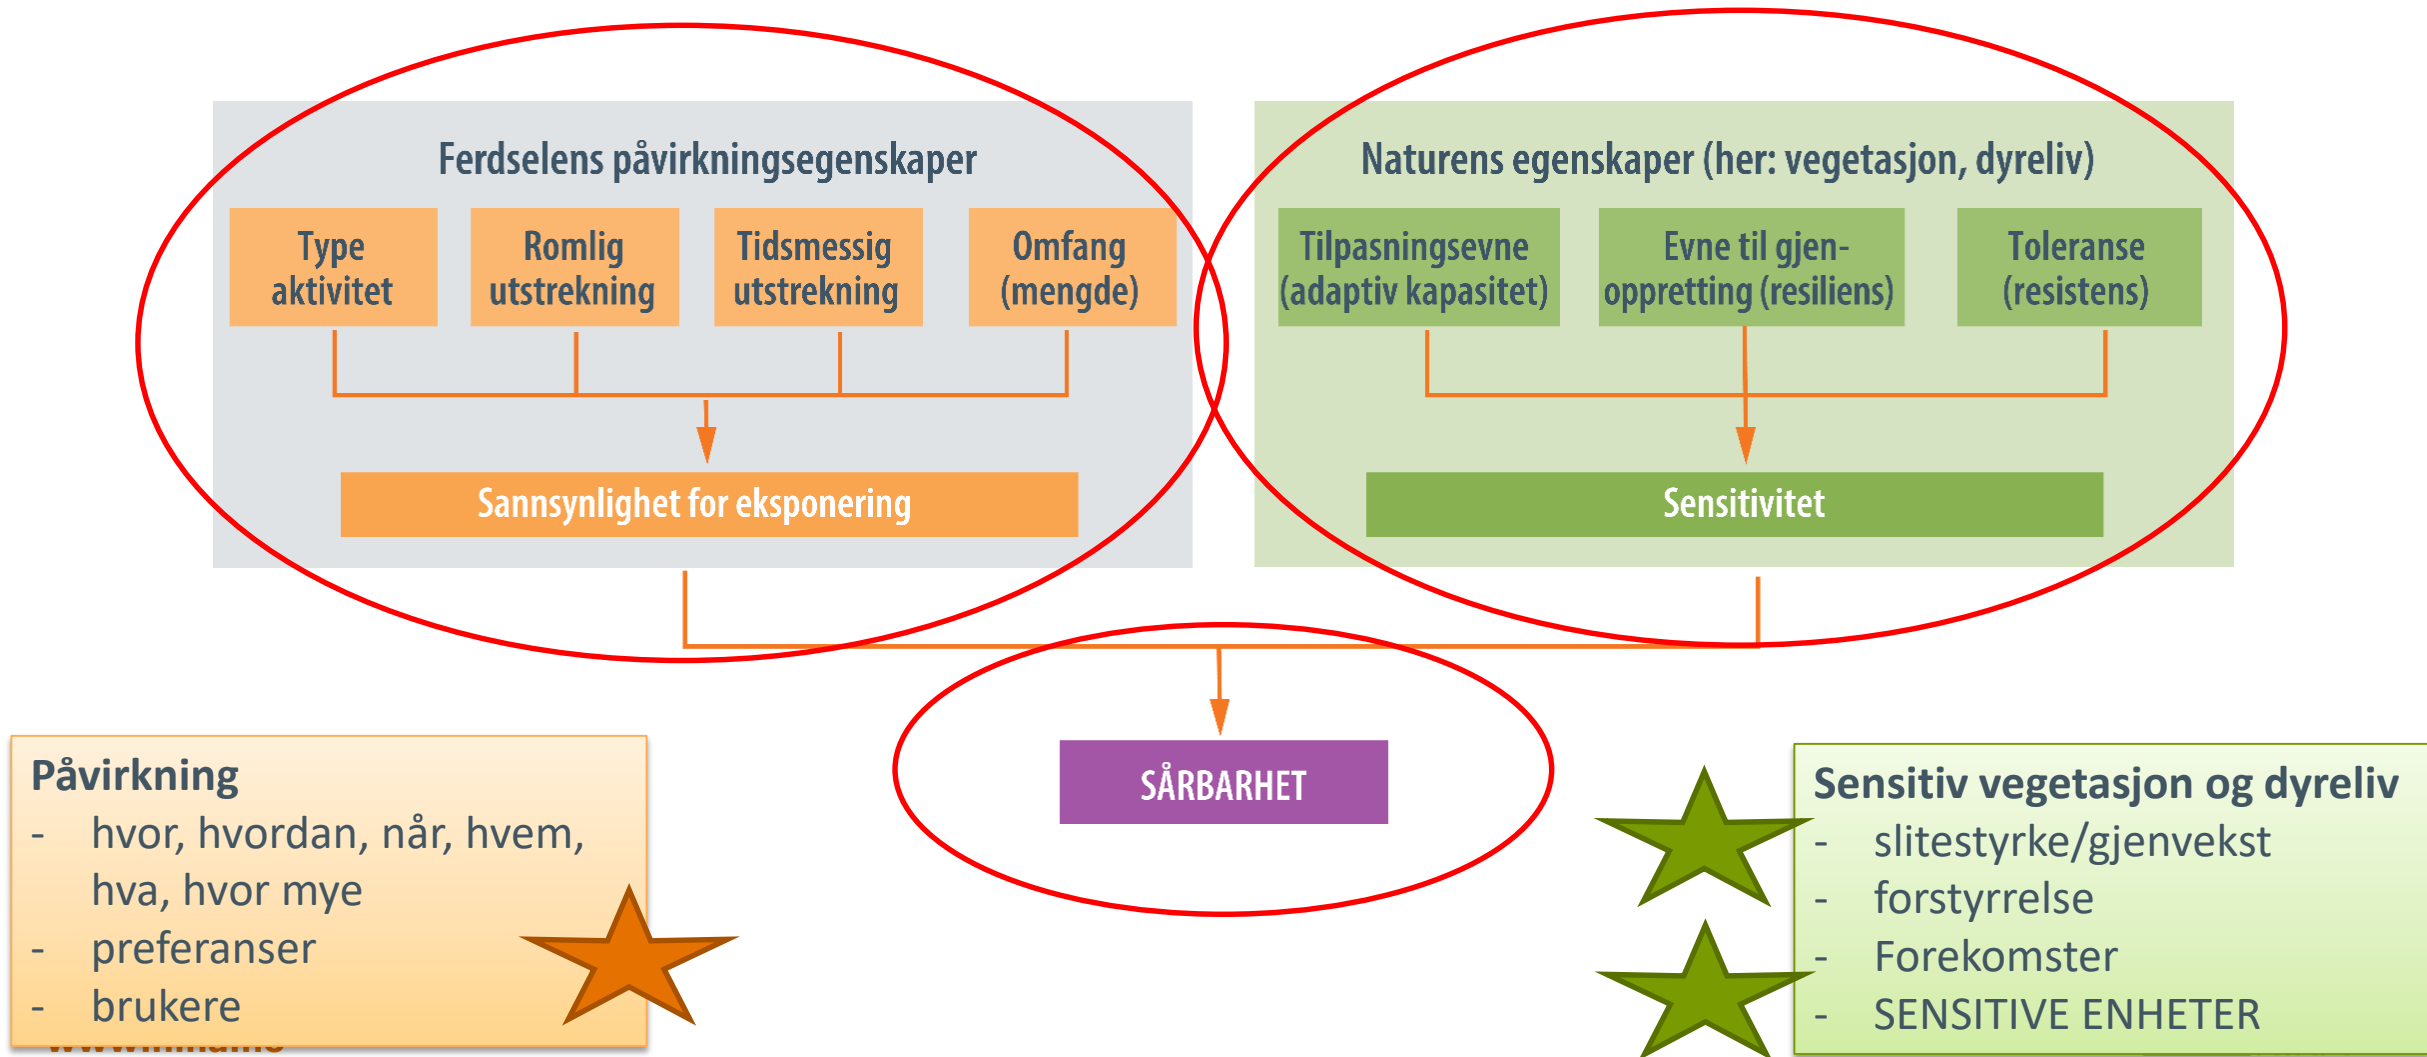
Ferdselens påvirkningsegenskaper

Type aktivitet

Romlig utstrekning

Tidsmessig utstrekning

Omfang (mengde)

Sannsynlighet for eksponering

Naturens egenskaper (her: vegetasjon, dyreliv)

Tilpasningsevne (adaptiv kapasitet)

Evne til gjenoppretting (resiliens)

Toleranse (resistens)

Sensitivitet

SÅRBARHET

Påvirkning
- hvor, hvordan, når, hvem, hva, hvor mye
- preferanser
- brukere

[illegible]

Sensitiv vegetasjon og dyreliv
- slitestyrke/gjenvekst
- forstyrrelse
- Forekomster
- SENSITIVE ENHETER